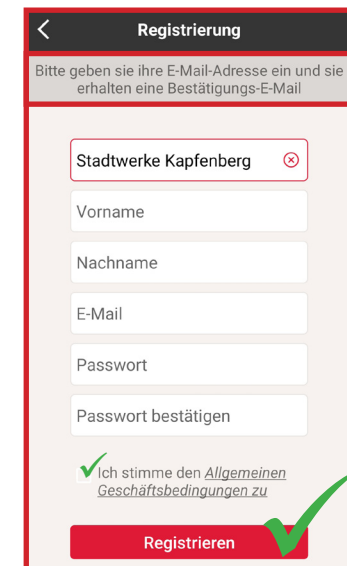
Registrierung

Bitte geben sie ihre E-Mail-Adresse ein und sie erhalten eine Bestätigungs-E-Mail

Stadtwerke Kapfenberg

Vorname

Nachname

E-Mail

Passwort

Passwort bestätigen

Ich stimme den Allgemeinen Geschäftsbedingungen zu

Registrieren